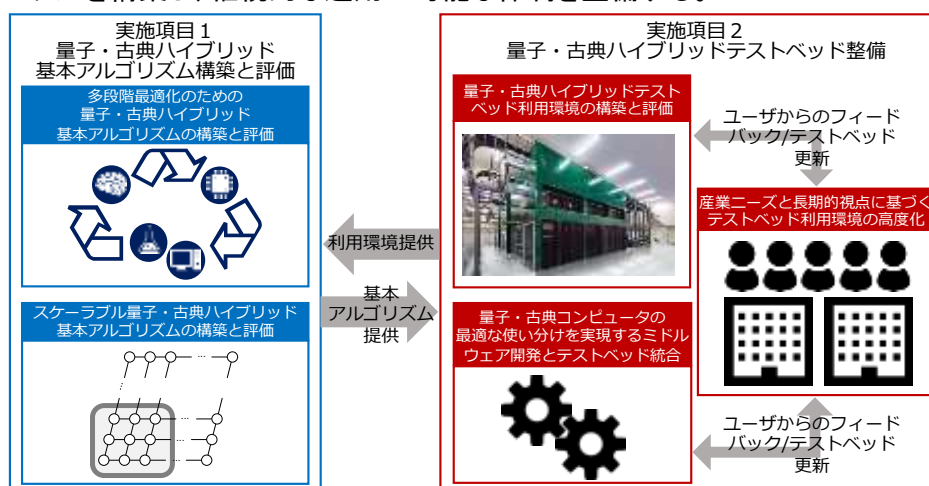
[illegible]

実施項目１
量子・古典ハイブリッド
基本アルゴリズム構築と評価

多段階最適化のための
量子・古典ハイブリッド
基本アルゴリズムの構築と評価

スケーラブル量子・古典ハイブリッド
基本アルゴリズムの構築と評価

利用環境提供

基本
アルゴリズム
提供

実施項目２
量子・古典ハイブリッドテストベッド整備

量子・古典ハイブリッドテスト
ベッド利用環境の構築と評価

ユーザからのフィード
バック/テストベッド
更新

産業ニーズと長期的視点に基づく
テストベッド利用環境の高度化

量子・古典コンピュータの
最適な使い分けを実現するミドル
ウェア開発とテストベッド統合

ユーザからのフィード
バック/テストベッド
更新